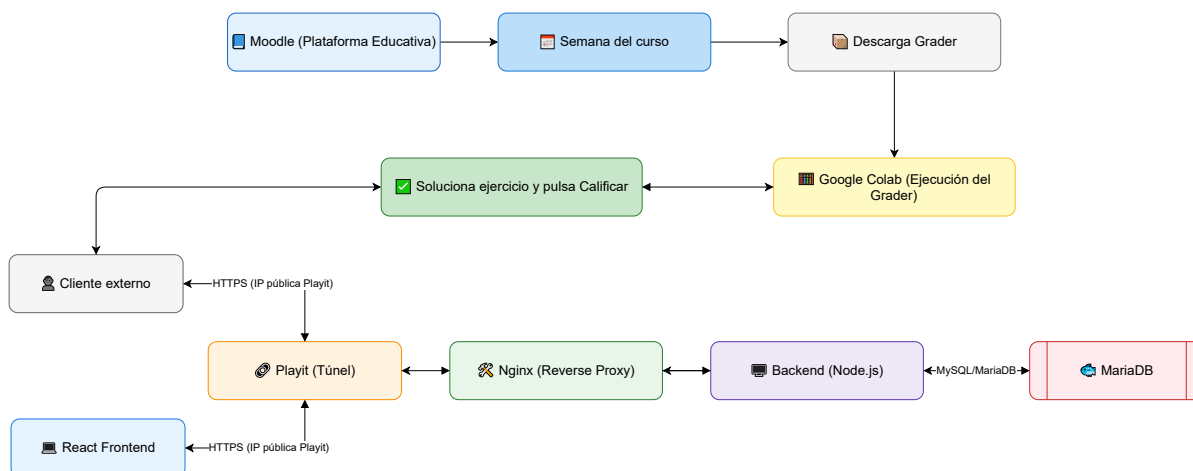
Moodle (Plataforma Educativa)
Semana del curso
Descarga Grader
Soluciona ejercicio y pulsa Calificar
Google Colab (Ejecución del Grader)
Cliente externo
HTTPS (IP pública Playit)
Playit (Túnel)
Nginx (Reverse Proxy)
Backend (Node.js)
MySQL/MariaDB
MariaDB
React Frontend
HTTPS (IP pública Playit)